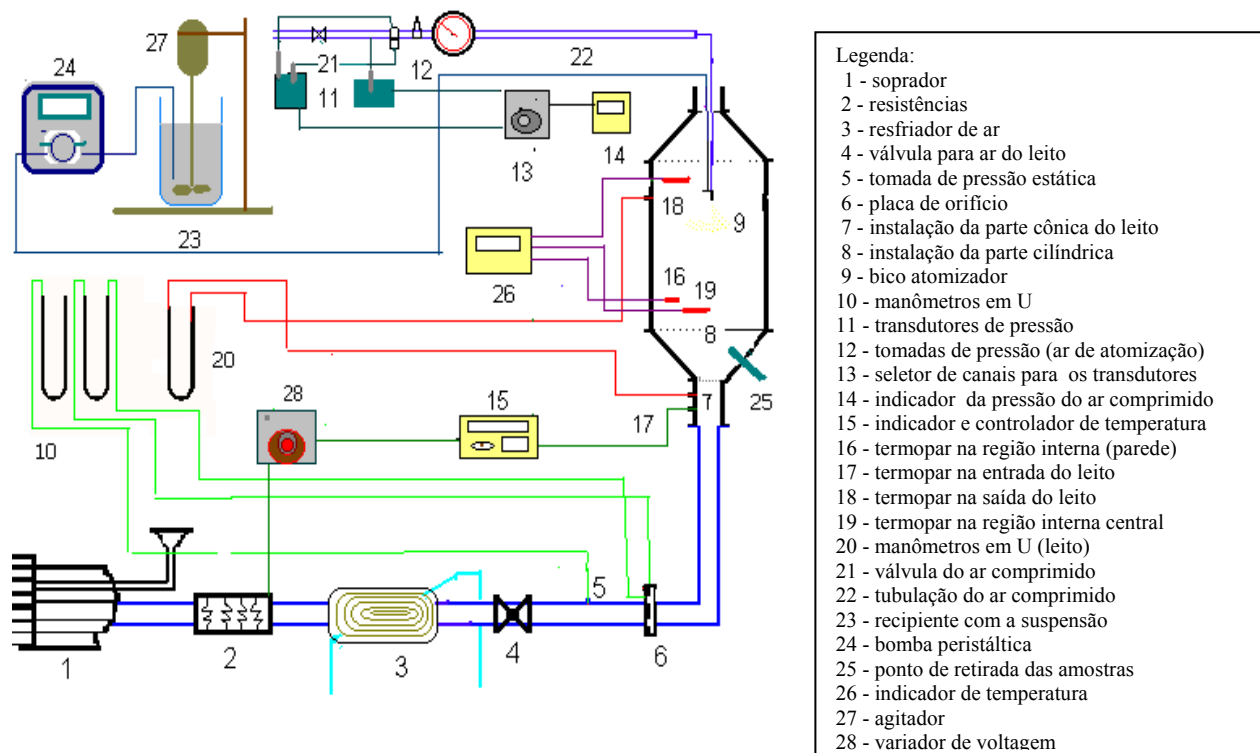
27
24
21
12
22
11
13
14
18
9
26
16
19
8
20
28
15
7
25
17
10
5
1
2
3
4
6

Legenda:
1 - soprador
2 - resistências
3 - resfriador de ar
4 - válvula para ar do leito
5 - tomada de pressão estática
6 - placa de orifício
7 - instalação da parte cônica do leito
8 - instalação da parte cilíndrica
9 - bico atomizador
10 - manômetros em U
11 - transdutores de pressão
12 - tomadas de pressão (ar de atomização)
13 - seletor de canais para os transdutores
14 - indicador da pressão do ar comprimido
15 - indicador e controlador de temperatura
16 - termopar na região interna (parede)
17 - termopar na entrada do leito
18 - termopar na saída do leito
19 - termopar na região interna central
20 - manômetros em U (leito)
21 - válvula do ar comprimido
22 - tubulação do ar comprimido
23 - recipiente com a suspensão
24 - bomba peristáltica
25 - ponto de retirada das amostras
26 - indicador de temperatura
27 - agitador
28 - variador de voltagem